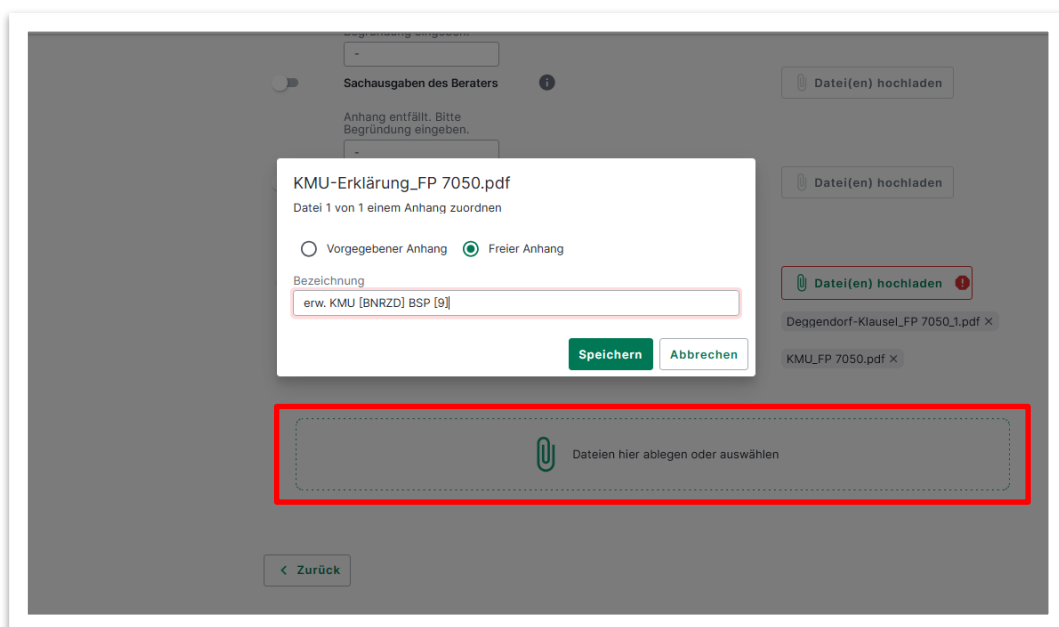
Begründung eingeben.

-

Sachausgaben des Beraters

Datei(en) hochladen

Anhang entfällt. Bitte Begründung eingeben.

-

Datei(en) hochladen

KMU-Erklärung_FP 7050.pdf

Datei 1 von 1 einem Anhang zuordnen

Vorgegebener Anhang

Freier Anhang

Bezeichnung

erw. KMU [BNRZD] BSP [9]

Speichern

Abbrechen

Datei(en) hochladen

Deggendorf-Klausel_FP 7050_1.pdf ×

KMU_FP 7050.pdf ×

Dateien hier ablegen oder auswählen

Zurück